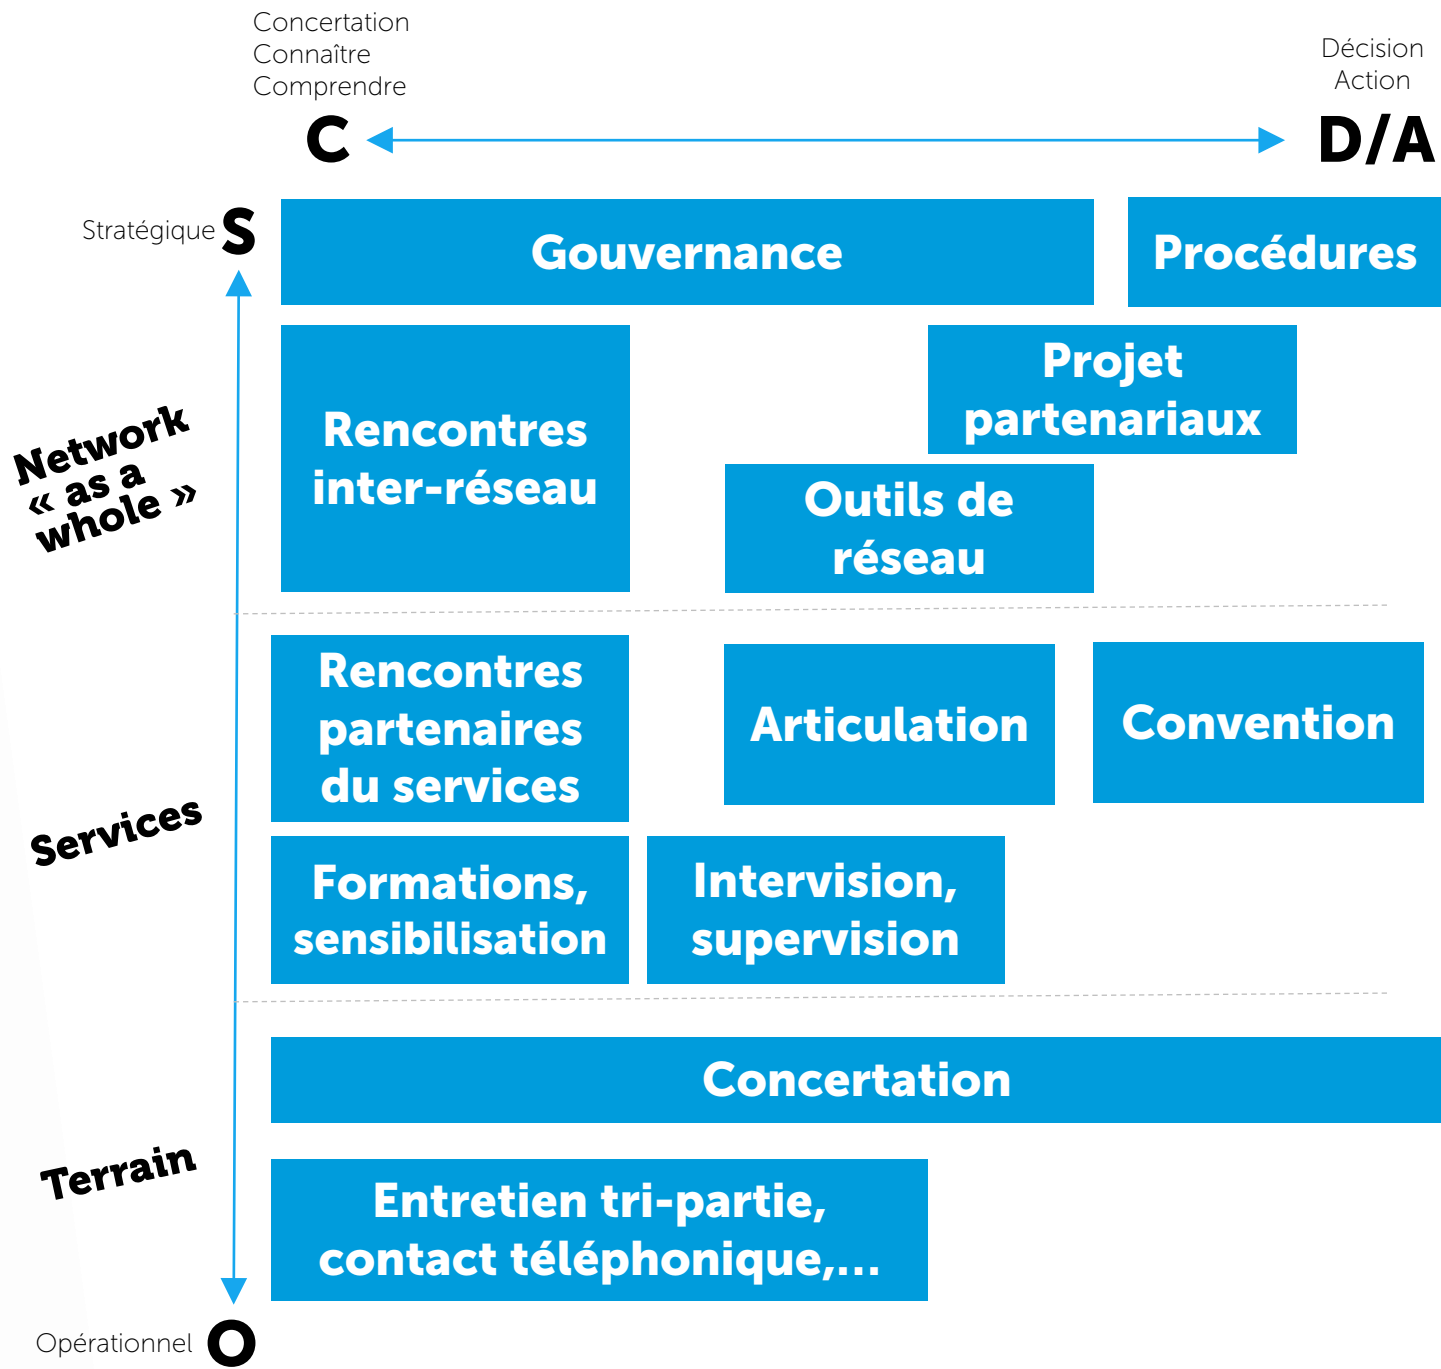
Concertation
Connaître
Comprendre

Décision
Action

C

D/A

Stratégique S

Gouvernance

Procédures

Network « as a whole »

Rencontres inter-réseau

Projet partenariaux

Outils de réseau

Services

Rencontres partenaires du services

Articulation

Convention

Formations, sensibilisation

Intervision, supervision

Terrain

Concertation

Entretien tri-partie, contact téléphonique,...

Opérationnel O